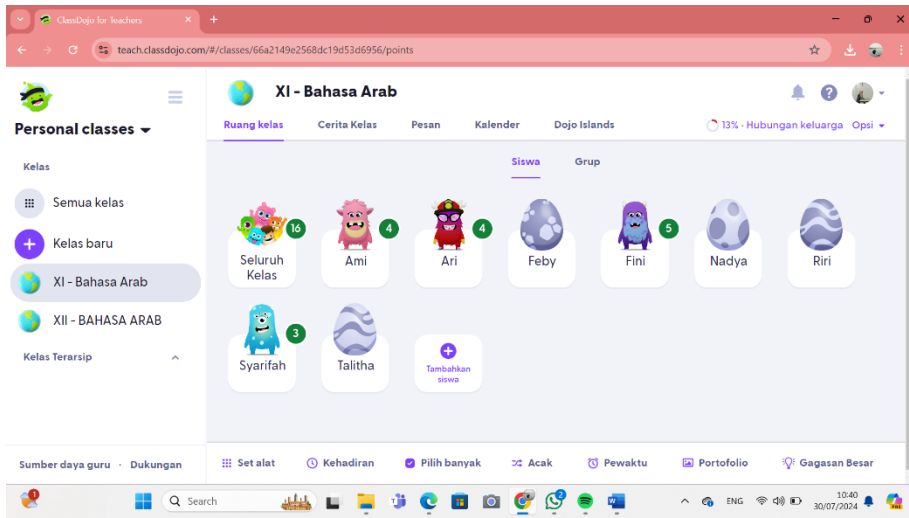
ClassDojo for Teachers

teach.classdojo.com/#/classes/66a2149e2568dc19d53d6956/points

Personal classes

Kelas

Semua kelas

Kelas baru

XI - Bahasa Arab

XII - BAHASA ARAB

Kelas Terarsip

Sumber daya guru · Dukungan

XI - Bahasa Arab

Ruang kelas
Cerita Kelas
Pesan
Kalender
Dojo Islands

13% · Hubungan keluarga
Opsi

Siswa
Grup

16
Seluruh Kelas

4
Ami

4
Ari

Feby

5
Fini

Nadya

Riri

3
Syarifah

Talitha

Tambahkan siswa

Set alat
Kehadiran
Pilih banyak
Acak
Pewaktu
Portofolio
Gagasan Besar

Search

ENG
10:40
30/07/2024